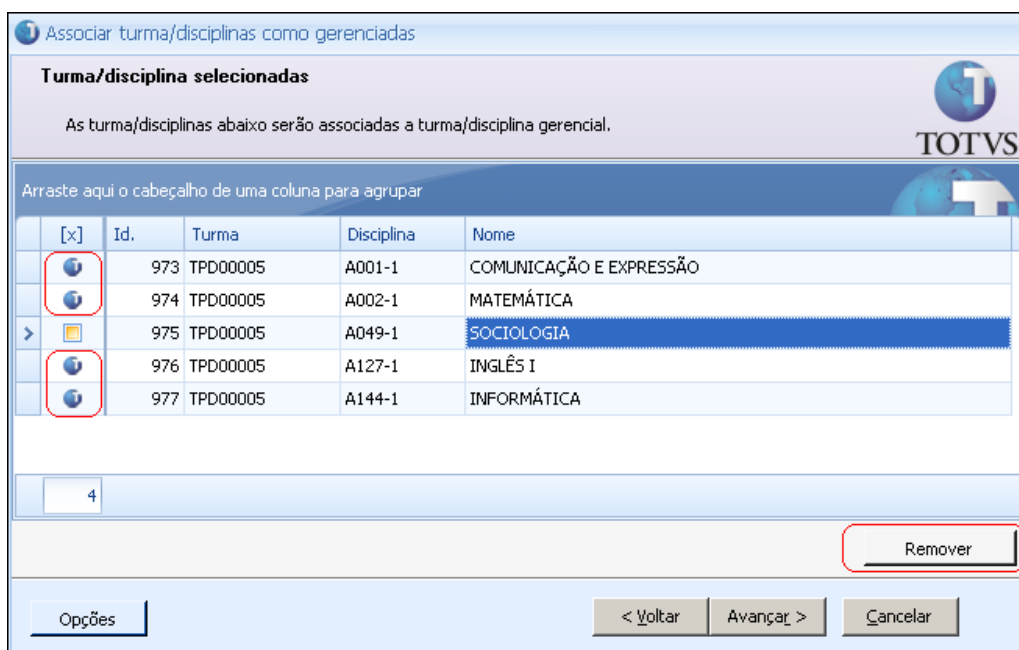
Associar turma/disciplinas como gerenciadas

Turma/disciplina selecionadas

As turma/disciplinas abaixo serão associadas a turma/disciplina gerencial.

TOTVS

Arraste aqui o cabeçalho de uma coluna para agrupar

| [x] | Id. | Turma | Disciplina | Nome |
|---|---|---|---|---|
| | 973 | TPD00005 | A001-1 | COMUNICAÇÃO E EXPRESSÃO |
| | 974 | TPD00005 | A002-1 | MATEMÁTICA |
| | 975 | TPD00005 | A049-1 | SOCIOLOGIA |
| | 976 | TPD00005 | A127-1 | INGLÊS I |
| | 977 | TPD00005 | A144-1 | INFORMÁTICA |

4

Remover

Opções

< Voltar

Avançar >

Cancelar